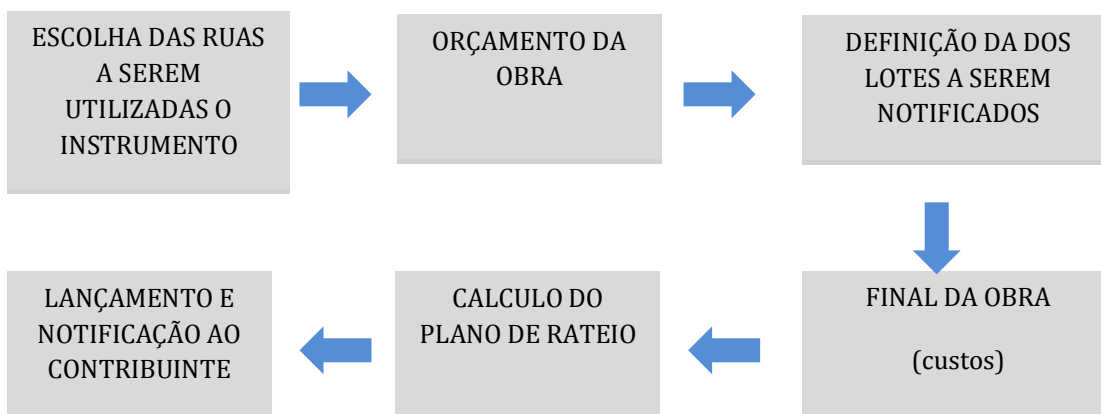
ESCOLHA DAS RUAS A SEREM UTILIZADAS O INSTRUMENTO

ORÇAMENTO DA OBRA

DEFINIÇÃO DA DOS LOTES A SEREM NOTIFICADOS

FINAL DA OBRA

(custos)

CALCULO DO PLANO DE RATEIO

LANÇAMENTO E NOTIFICAÇÃO AO CONTRIBUINTE